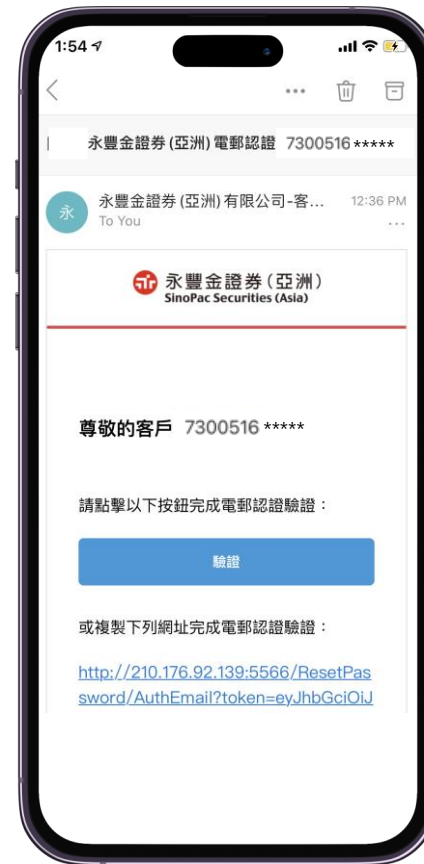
1:54

永豐金證券(亞洲)電郵認證 7300516 *****

永
永豐金證券(亞洲)有限公司-客...
To You
12:36 PM

永豐金證券(亞洲)
SinoPac Securities (Asia)

尊敬的客戶 7300516 *****

請點擊以下按鈕完成電郵認證驗證：

驗證

或複製下列網址完成電郵認證驗證：

http://210.176.92.139:5566/ResetPassword/AuthEmail?token=eyJhbGciOiJ